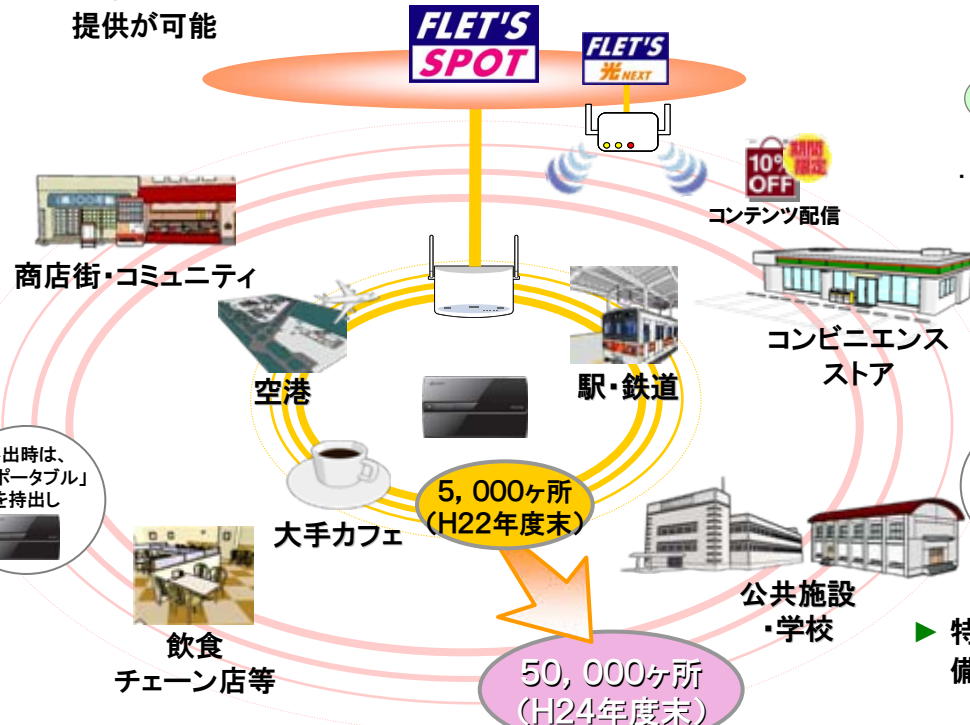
提供が可能

FLET'S SPOT

FLET'S 光NEXT

10% OFF 期間限定

コンテンツ配信

商店街・コミュニティ

コンビニエンスストア

空港

駅・鉄道

出時は、
ポータブル」
を持出し

5，000ヶ所
（H22年度末）

大手カフェ

公共施設
・学校

飲食
チェーン店等

50，000ヶ所
（H24年度末）

► 特
備